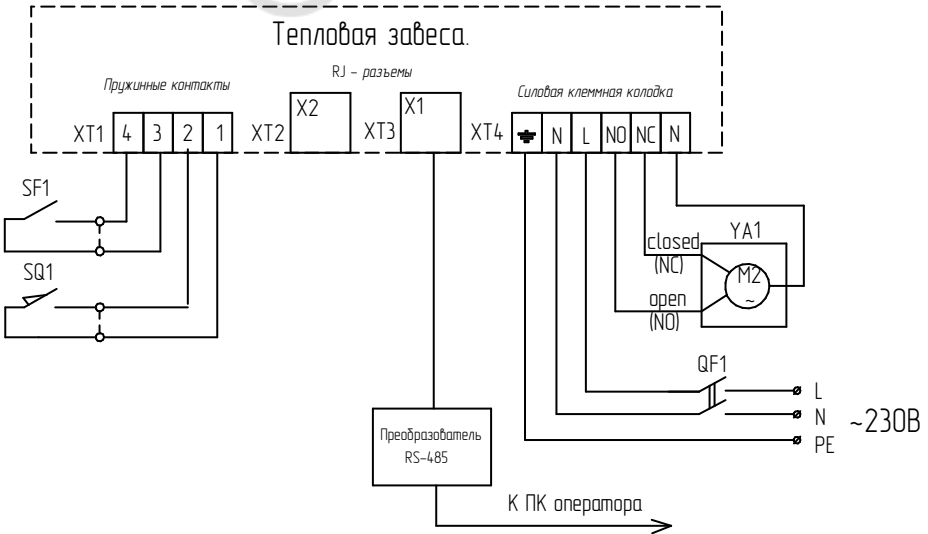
Тепловая завеса.

Пружинные контакты

RJ – разъемы

Силовая клеммная колодка

XT1 4 3 2 1

XT2 X2

XT3 X1

XT4 N L NO NC N

SF1

SQ1

closed (NC)

YA1

M2 ~

open (NO)

QF1

L
N
PE

~230В

Преобразователь RS-485

К ПК оператора